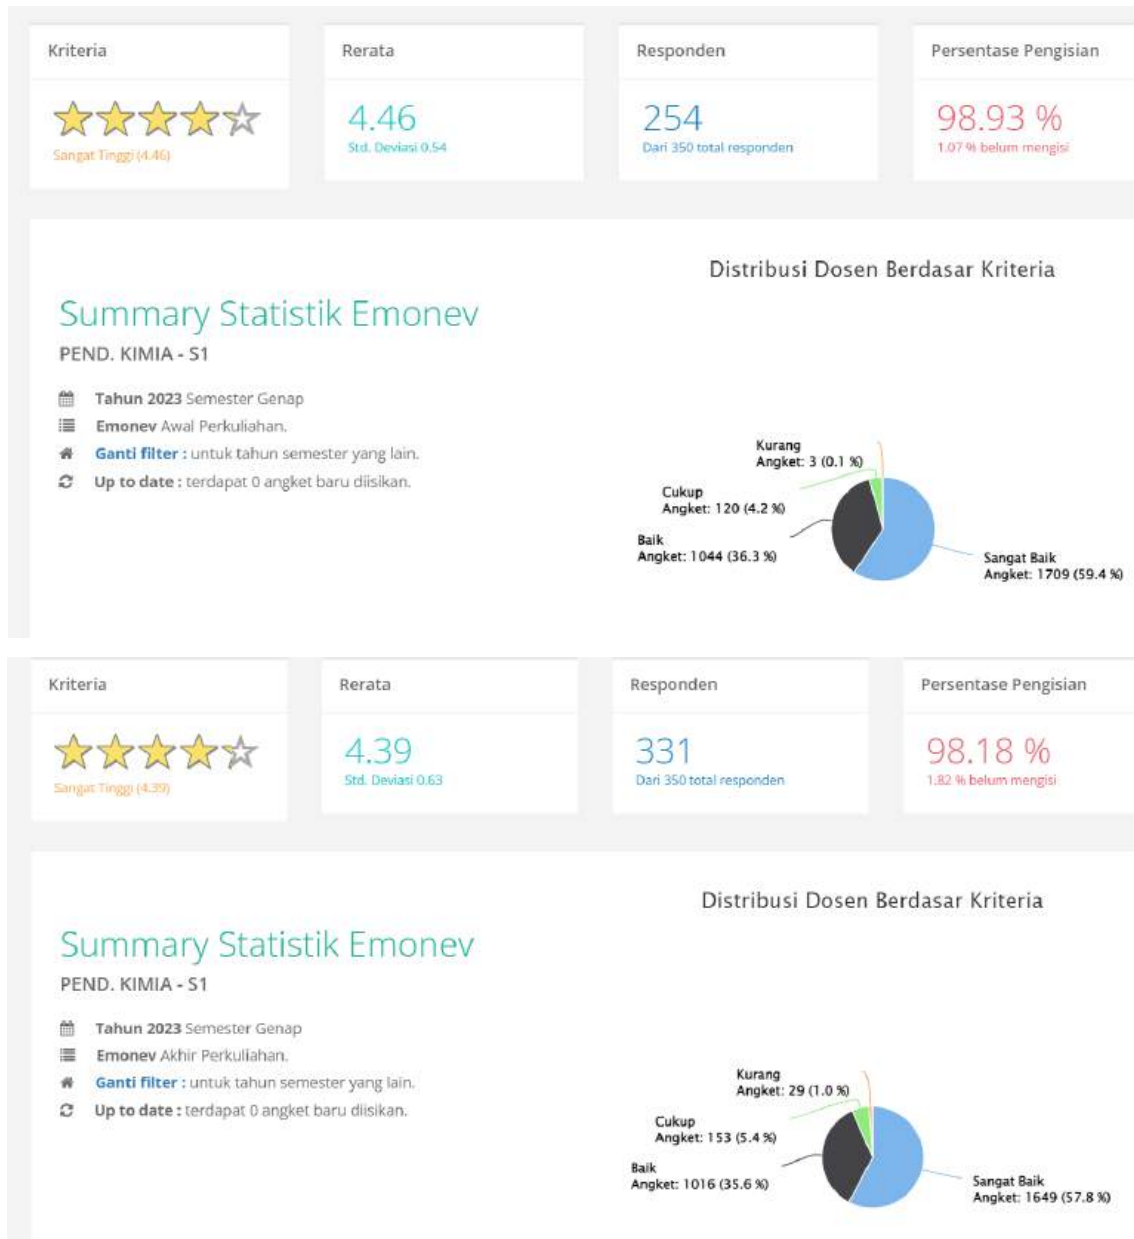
Kriteria

Sangat Tinggi (4.46)

Rerata

4.46

Std. Deviasi 0.54

Responden

254

Dari 350 total responden

Persentase Pengisian

98.93 %

1.07 % belum mengisi

Summary Statistik Emonev

PEND. KIMIA - S1

Tahun 2023 Semester Genap

Emonev Awal Perkuliahan.

Ganti filter : untuk tahun semester yang lain.

Up to date : terdapat 0 angket baru diisikan.

Distribusi Dosen Berdasar Kriteria

Kurang
Angket: 3 (0.1 %)

Cukup
Angket: 120 (4.2 %)

Baik
Angket: 1044 (36.3 %)

Sangat Baik
Angket: 1709 (59.4 %)

Kriteria

Sangat Tinggi (4.39)

Rerata

4.39

Std. Deviasi 0.63

Responden

331

Dari 350 total responden

Persentase Pengisian

98.18 %

1.82 % belum mengisi

Summary Statistik Emonev

PEND. KIMIA - S1

Tahun 2023 Semester Genap

Emonev Akhir Perkuliahan.

Ganti filter : untuk tahun semester yang lain.

Up to date : terdapat 0 angket baru diisikan.

Distribusi Dosen Berdasar Kriteria

Kurang
Angket: 29 (1.0 %)

Cukup
Angket: 153 (5.4 %)

Baik
Angket: 1016 (35.6 %)

Sangat Baik
Angket: 1649 (57.8 %)